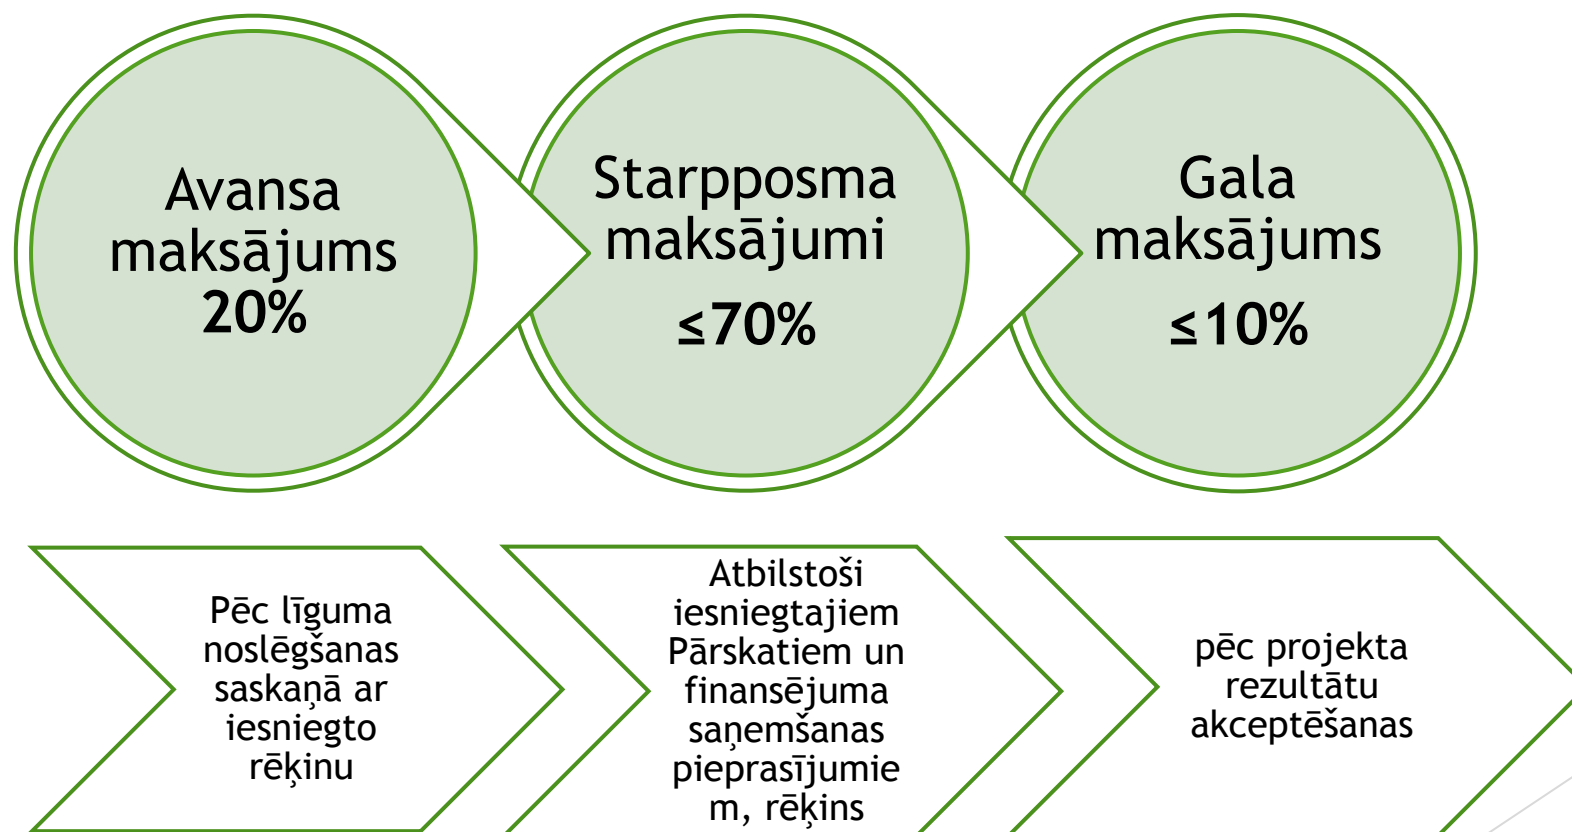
Avansa maksājums 20%

Starpposma maksājumi ≤70%

Gala maksājums ≤10%

Pēc līguma noslēgšanas saskaņā ar iesniegto rēķinu

Atbilstoši iesniegtajiem Pārskatiem un finansējuma saņemšanas pieprasījumiem, rēķins

pēc projekta rezultātu akceptēšanas